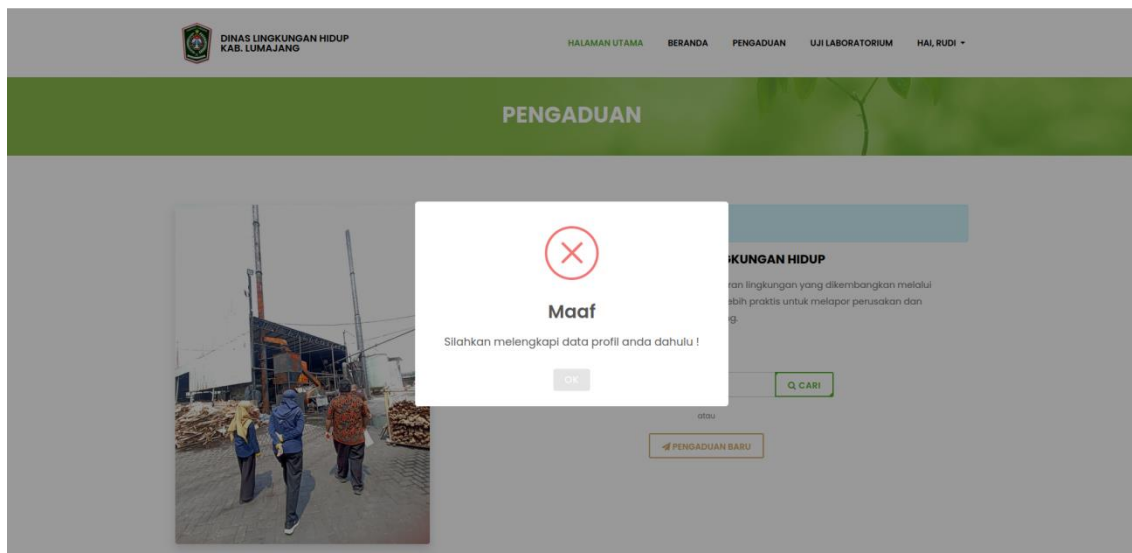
DINAS LINGKUNGAN HIDUP
KAB. LUMAJANG

HALAMAN UTAMA BERANDA PENGADUAN UJI LABORATORIUM HAI, RUDI ▾

PENGADUAN

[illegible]KUNGAN HIDUP

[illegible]ran lingkungan yang dikembangkan melalui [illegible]ebih praktis untuk melapor perusakan dan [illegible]g.

Maaf

Silahkan melengkapi data profil anda dahulu !

OK

CARI

atau

PENGADUAN BARU